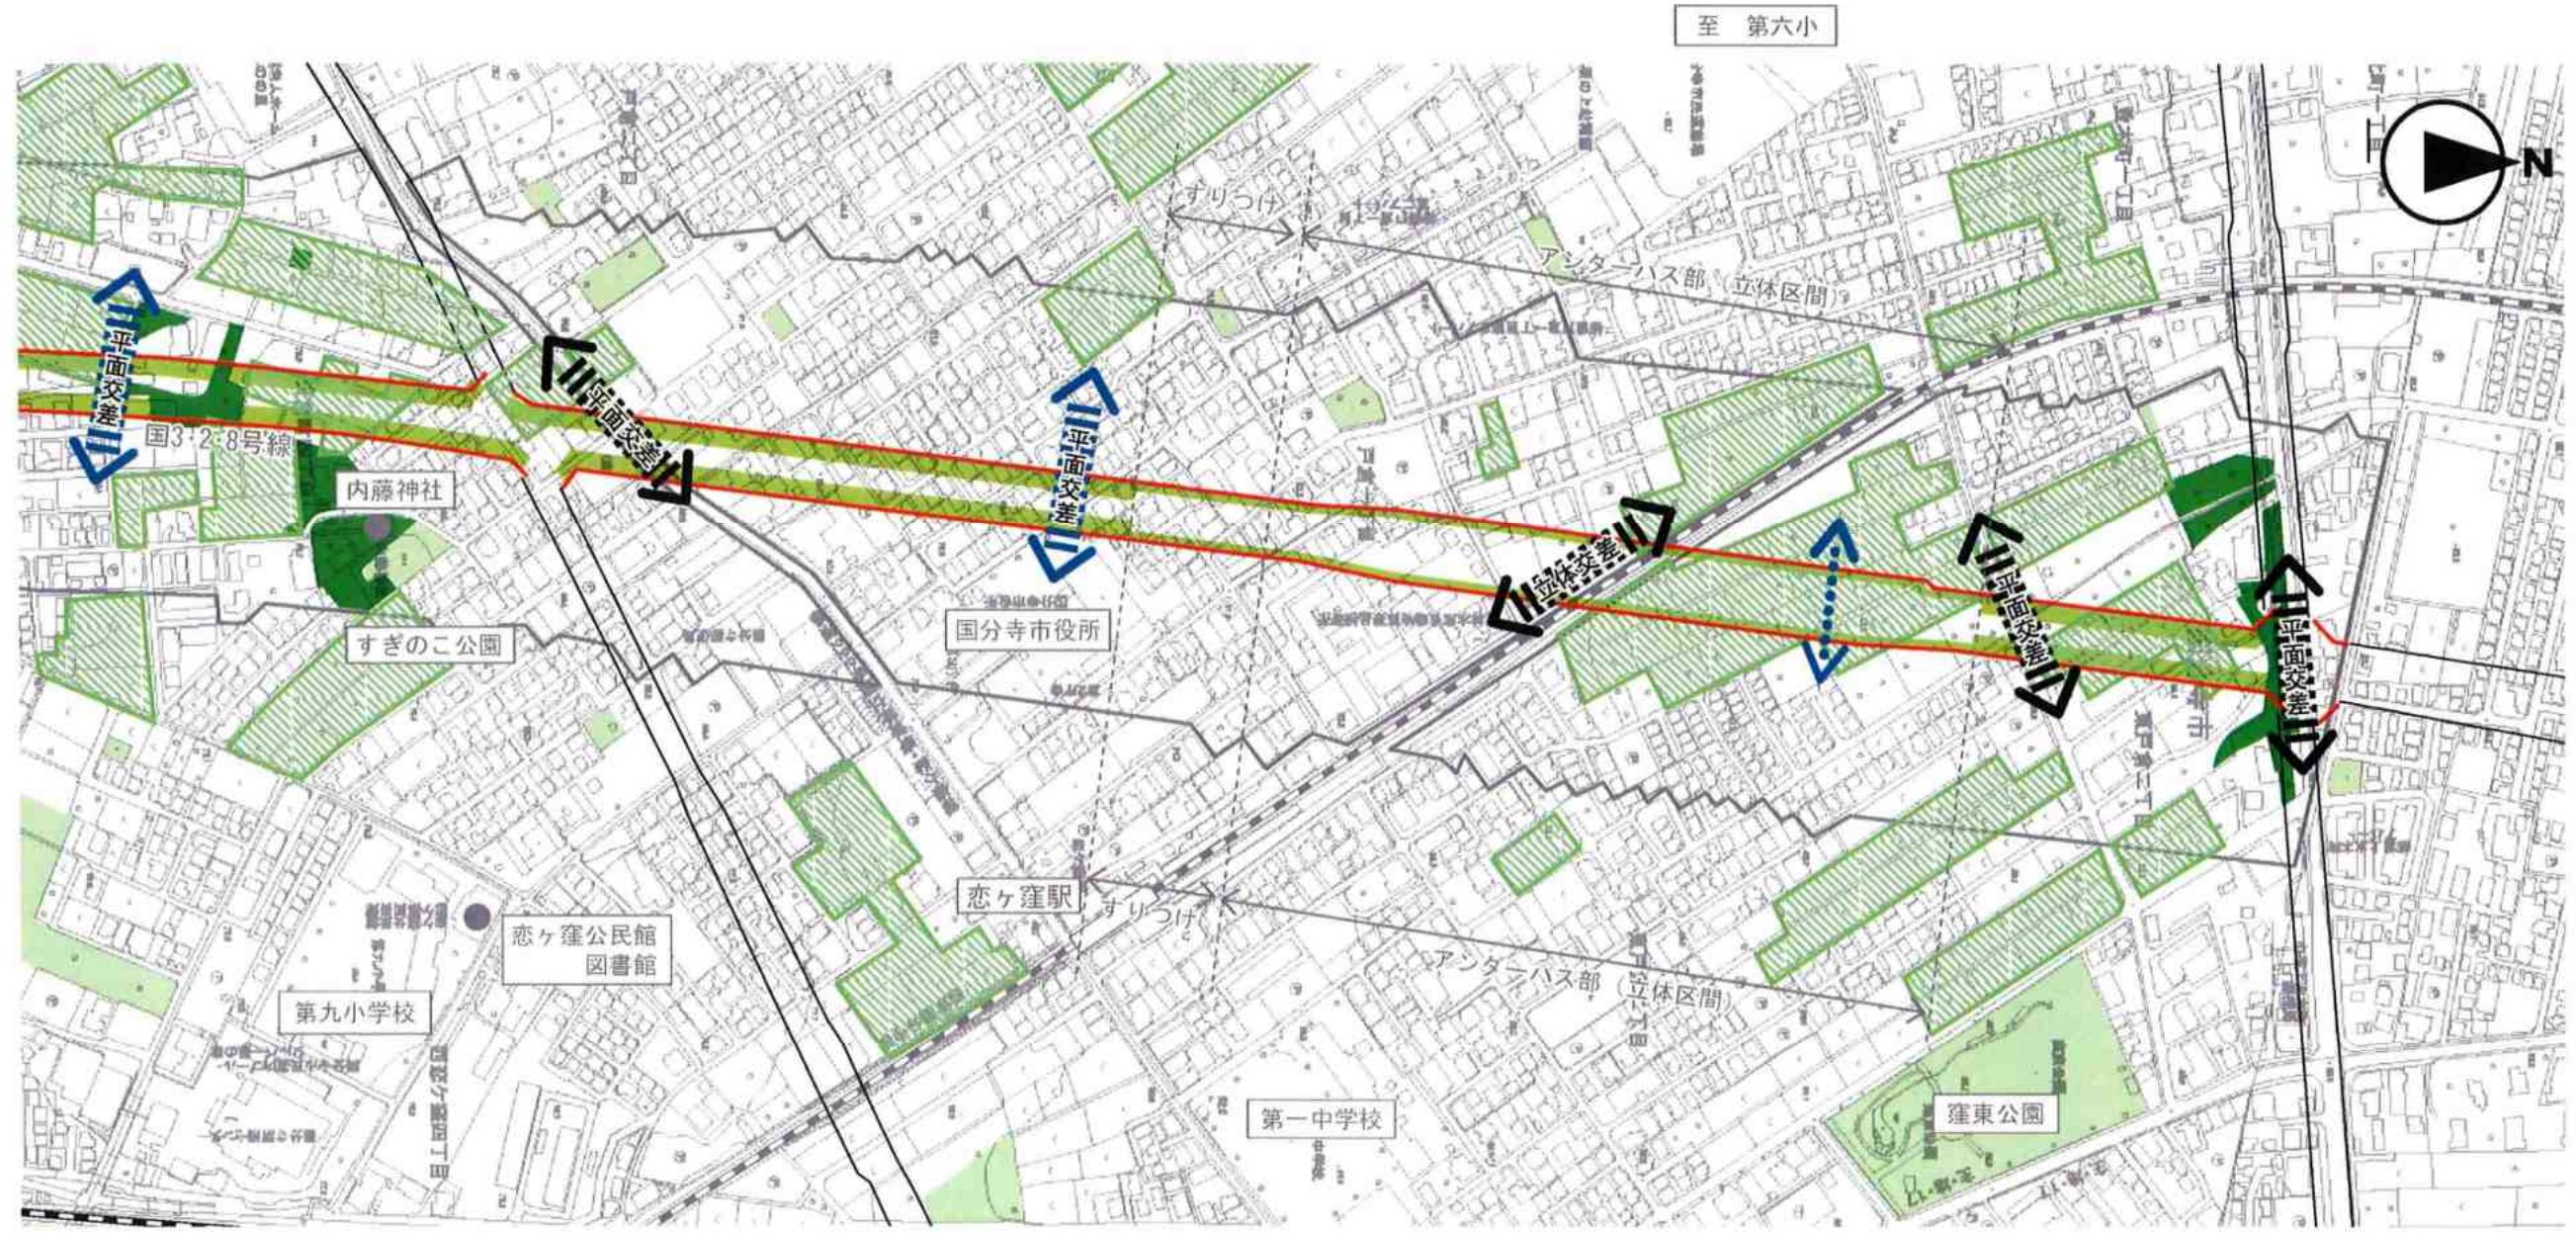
至　第六小

N

すりつけ

アンダーパス部（立体区間）

平面交差

平面交差

平面交差

国3・2・8号線

内藤神社

すぎのこ公園

国分寺市役所

立体交差

平面交差

平面交差

恋ヶ窪駅

すりつけ

アンダーパス部（立体区間）

恋ヶ窪公民館
図書館

第九小学校

第一中学校

窪東公園